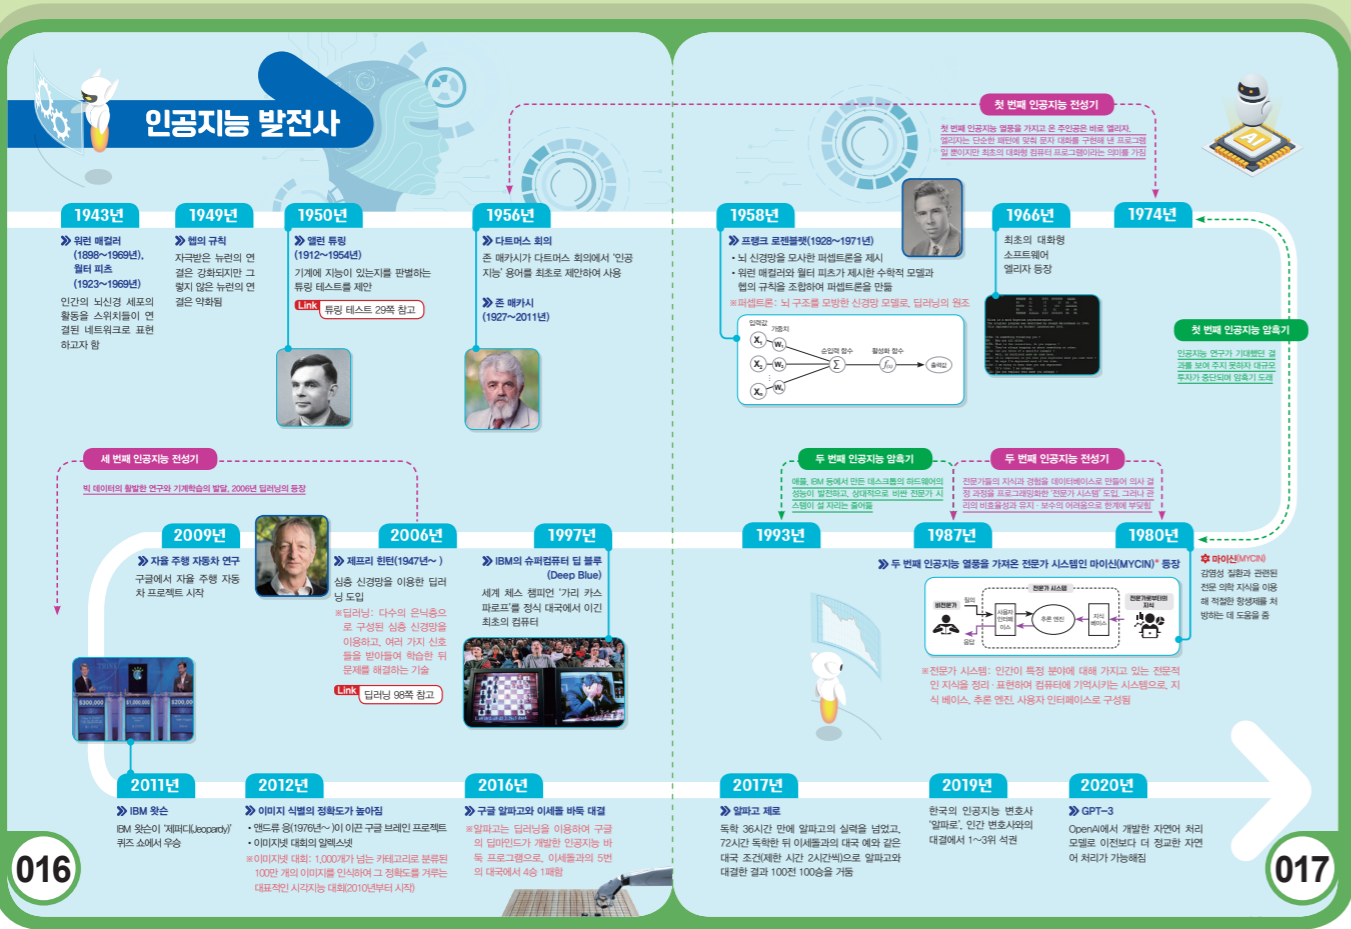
인공지능 발전사

1943년
≫ 워런 매컬러 (1898~1969년), 월터 피츠 (1923~1969년)
인간의 뇌신경 세포의 활동을 스위치들이 연결된 네트워크로 표현하고자 함

1949년
≫ 헵의 규칙
자극받은 뉴런의 연결은 강화되지만 그렇지 않은 뉴런의 연결은 약화됨

1950년
≫ 앨런 튜링 (1912~1954년)
기계에 지능이 있는지를 판별하는 튜링 테스트를 제안
Link 튜링 테스트 29쪽 참고

1956년
≫ 다트머스 회의
존 매카시가 다트머스 회의에서 '인공지능' 용어를 최초로 제안하여 사용
≫ 존 매카시 (1927~2011년)

첫 번째 인공지능 전성기
첫 번째 인공지능 열풍을 가지고 온 주인공은 바로 엘리자. 엘리자는 단순한 패턴에 맞춰 문자 대화를 구현해 낸 프로그램일 뿐이지만 최초의 대화형 컴퓨터 프로그램이라는 의미를 가짐

1958년
≫ 프랭크 로젠블랫(1928~1971년)
• 뇌 신경망을 모사한 퍼셉트론을 제시
• 워런 매컬러와 월터 피츠가 제시한 수학적 모델과 헵의 규칙을 조합하여 퍼셉트론을 만듦
※퍼셉트론: 뇌 구조를 모방한 신경망 모델로, 딥러닝의 원조
입력값 가중치 순입력 함수 활성화 함수 출력값
$X_1$ $W_1$ $X_2$ $W_2$ $X_n$ $W_n$ $\Sigma$ $f$

1966년
최초의 대화형 소프트웨어 엘리자 등장

1974년

첫 번째 인공지능 암흑기
인공지능 연구가 기대했던 결과를 보여 주지 못하자 대규모 투자가 중단되며 암흑기 도래

세 번째 인공지능 전성기
빅 데이터의 활발한 연구와 기계학습의 발달, 2006년 딥러닝의 등장

두 번째 인공지능 암흑기
애플, IBM 등에서 만든 데스크톱의 하드웨어의 성능이 발전하고, 상대적으로 비싼 전문가 시스템이 설 자리는 줄어듦

두 번째 인공지능 전성기
전문가들의 지식과 경험을 데이터베이스로 만들어 의사 결정 과정을 프로그래밍화한 '전문가 시스템' 도입. 그러나 관리의 비효율성과 유지 · 보수의 어려움으로 한계에 부딪힘

2009년
≫ 자율 주행 자동차 연구
구글에서 자율 주행 자동차 프로젝트 시작

2006년
≫ 제프리 힌턴(1947년~ )
심층 신경망을 이용한 딥러닝 도입
※딥러닝: 다수의 은닉층으로 구성된 심층 신경망을 이용하고, 여러 가지 신호들을 받아들여 학습한 뒤 문제를 해결하는 기술
Link 딥러닝 98쪽 참고

1997년
≫ IBM의 슈퍼컴퓨터 딥 블루 (Deep Blue)
세계 체스 챔피언 '가리 카스파로프'를 정식 대국에서 이긴 최초의 컴퓨터

1993년

1987년

1980년
≫ 두 번째 인공지능 열풍을 가져온 전문가 시스템인 마이신(MYCIN)* 등장
전문가 시스템 비전문가 질의 응답 사용자 인터페이스 추론 엔진 지식 베이스 전문가/분석가의 지식
※전문가 시스템: 인간이 특정 분야에 대해 가지고 있는 전문적인 지식을 정리 · 표현하여 컴퓨터에 기억시키는 시스템으로, 지식 베이스, 추론 엔진, 사용자 인터페이스로 구성됨
* 마이신(MYCIN)
감염성 질환과 관련된 전문 의학 지식을 이용해 적절한 항생제를 처방하는 데 도움을 줌

2011년
≫ IBM 왓슨
IBM 왓슨이 '제퍼디(Jeopardy)' 퀴즈 쇼에서 우승
$300,000 $1,000,000 $200,000

2012년
≫ 이미지 식별의 정확도가 높아짐
• 앤드류 응(1976년~ )이 이끈 구글 브레인 프로젝트
• 이미지넷 대회의 알렉스넷
※이미지넷 대회: 1,000개가 넘는 카테고리로 분류된 100만 개의 이미지를 인식하여 그 정확도를 겨루는 대표적인 시각지능 대회(2010년부터 시작)

2016년
≫ 구글 알파고와 이세돌 바둑 대결
※알파고는 딥러닝을 이용하여 구글의 딥마인드가 개발한 인공지능 바둑 프로그램으로, 이세돌과의 5번의 대국에서 4승 1패함

2017년
≫ 알파고 제로
독학 36시간 만에 알파고의 실력을 넘었고, 72시간 독학한 뒤 이세돌과의 대국 예와 같은 대국 조건(제한 시간 2시간씩)으로 알파고와 대결한 결과 100전 100승을 거둠

2019년
한국의 인공지능 변호사 '알파로', 인간 변호사와의 대결에서 1~3위 석권

2020년
≫ GPT-3
OpenAI에서 개발한 자연어 처리 모델로 이전보다 더 정교한 자연어 처리가 가능해짐

016
017